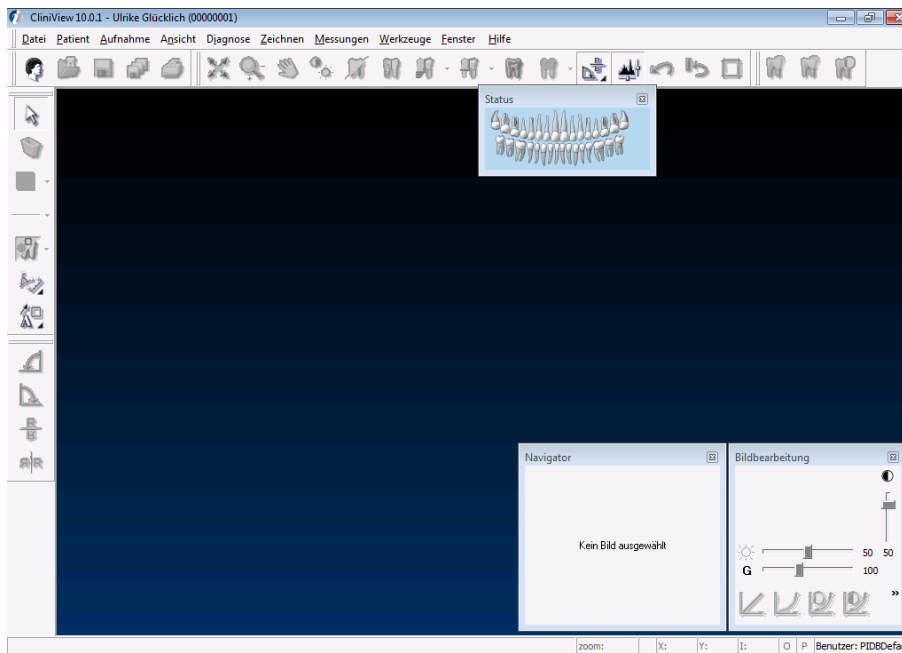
CliniView 10.0.1 - Ulrike Glücklich (00000001)

Datei Patient Aufnahme Ansicht Diagnose Zeichnen Messungen Werkzeuge Fenster Hilfe

Status

Navigator

Kein Bild ausgewählt

Bildbearbeitung

50 50

G

100

»

zoom: X: Y: I: O P Benutzer: PIDBDefa